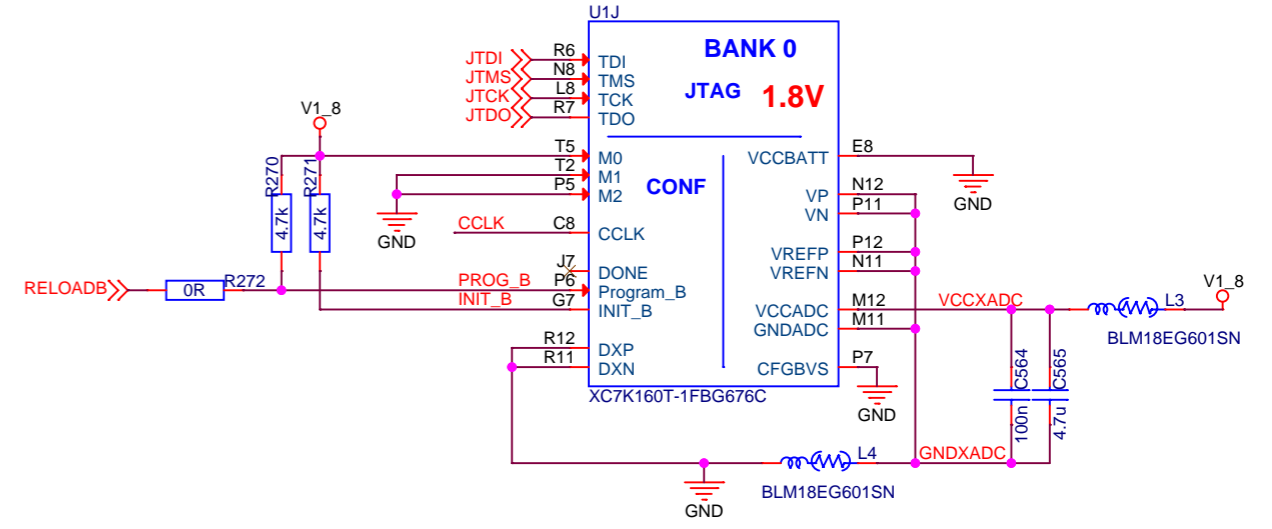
U1J

BANK 0

JTAG 1.8V

JTDI R6 TDI
JTMS N8 TMS
JTCK L8 TCK
JTDO R7 TDO

V1_8

T5 M0
T2 M1
P5 M2

R270 4.7k
R271 4.7k

GND

CONF

CCLK C8 CCLK

J7 DONE
RELOADB 0R R272 PROG_B P6 Program_B
INIT_B G7 INIT_B

R12 DXP
R11 DXN

XC7K160T-1FBG676C

VCCBATT E8
GND

VP N12
VN P11

VREFP P12
VREFN N11

VCCADC M12 VCCXADC
GNDADC M11

CFGBVS P7
GND

L3 V1_8
BLM18EG601SN

C564 100n
C565 4.7u

L4 GNDXADC
BLM18EG601SN

GND